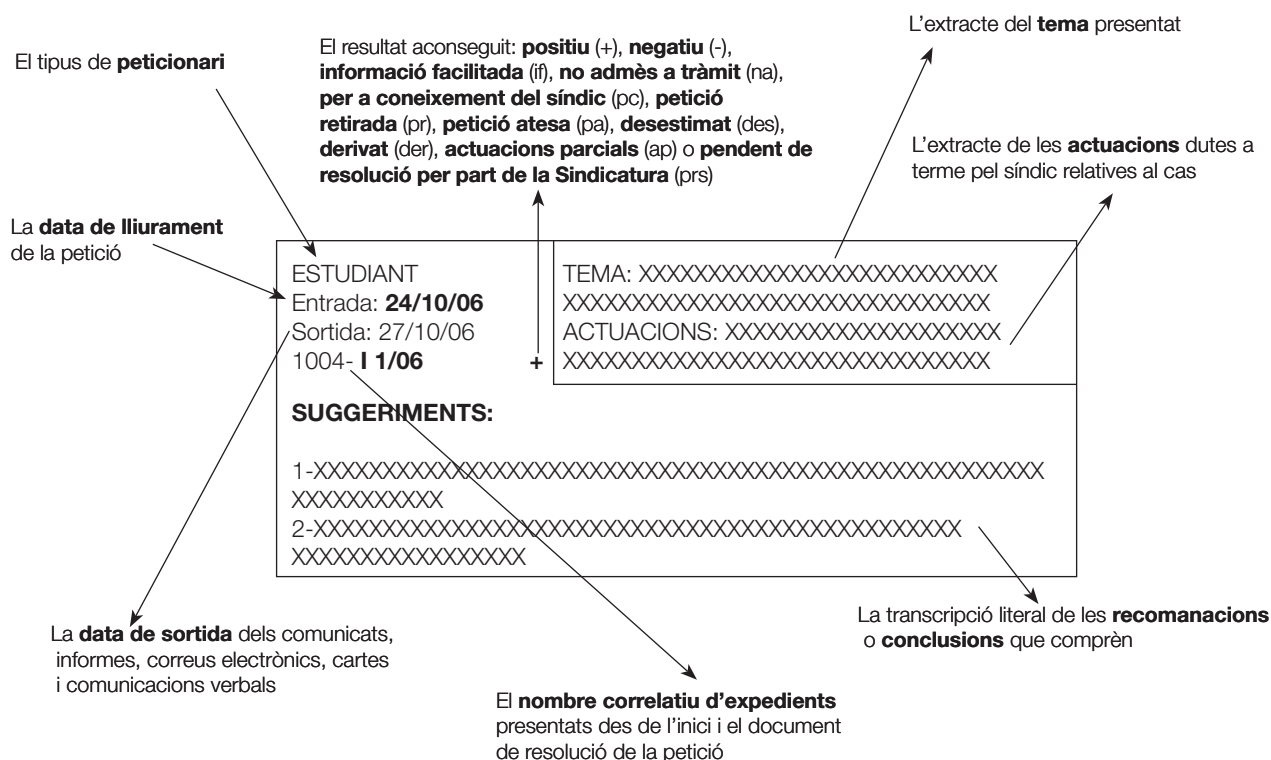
El tipus de **peticionari**

El resultat aconseguit: **positiu** (+), **negatiu** (-), **informació facilitada** (if), **no admès a tràmit** (na), **per a coneixement del síndic** (pc), **petició retirada** (pr), **petició atesa** (pa), **desestimat** (des), **derivat** (der), **actuacions parcials** (ap) o **pendent de resolució per part de la Sindicatura** (prs)

L'extracte del **tema** presentat

L'extracte de les **actuacions** dutes a terme pel síndic relatives al cas

La **data de lliurament** de la petició

ESTUDIANT
Entrada: **24/10/06**
Sortida: 27/10/06
1004- **I 1/06**

**+**

TEMA: XXXXXXXXXXXXXXXXXXXXXXXXXX XXXXXXXXXXXXXXXXXXXXXXXXXXXXXXX
ACTUACIONS: XXXXXXXXXXXXXXXXXXXX XXXXXXXXXXXXXXXXXXXXXXXXXXXXXXX

**SUGGERIMENTS:**

1-XXXXXXXXXXXXXXXXXXXXXXXXXXXXXXXXXXXXXXXXXXXXXXXXXXXXXX XXXXXXXXXXX
2-XXXXXXXXXXXXXXXXXXXXXXXXXXXXXXXXXXXXXXXXXXXXXXXXXX XXXXXXXXXXXXXXXXX

La **data de sortida** dels comunicats, informes, correus electrònics, cartes i comunicacions verbals

El **nombre correlatiu d'expedients** presentats des de l'inici i el document de resolució de la petició

La transcripció literal de les **recomanacions** o **conclusions** que comprèn